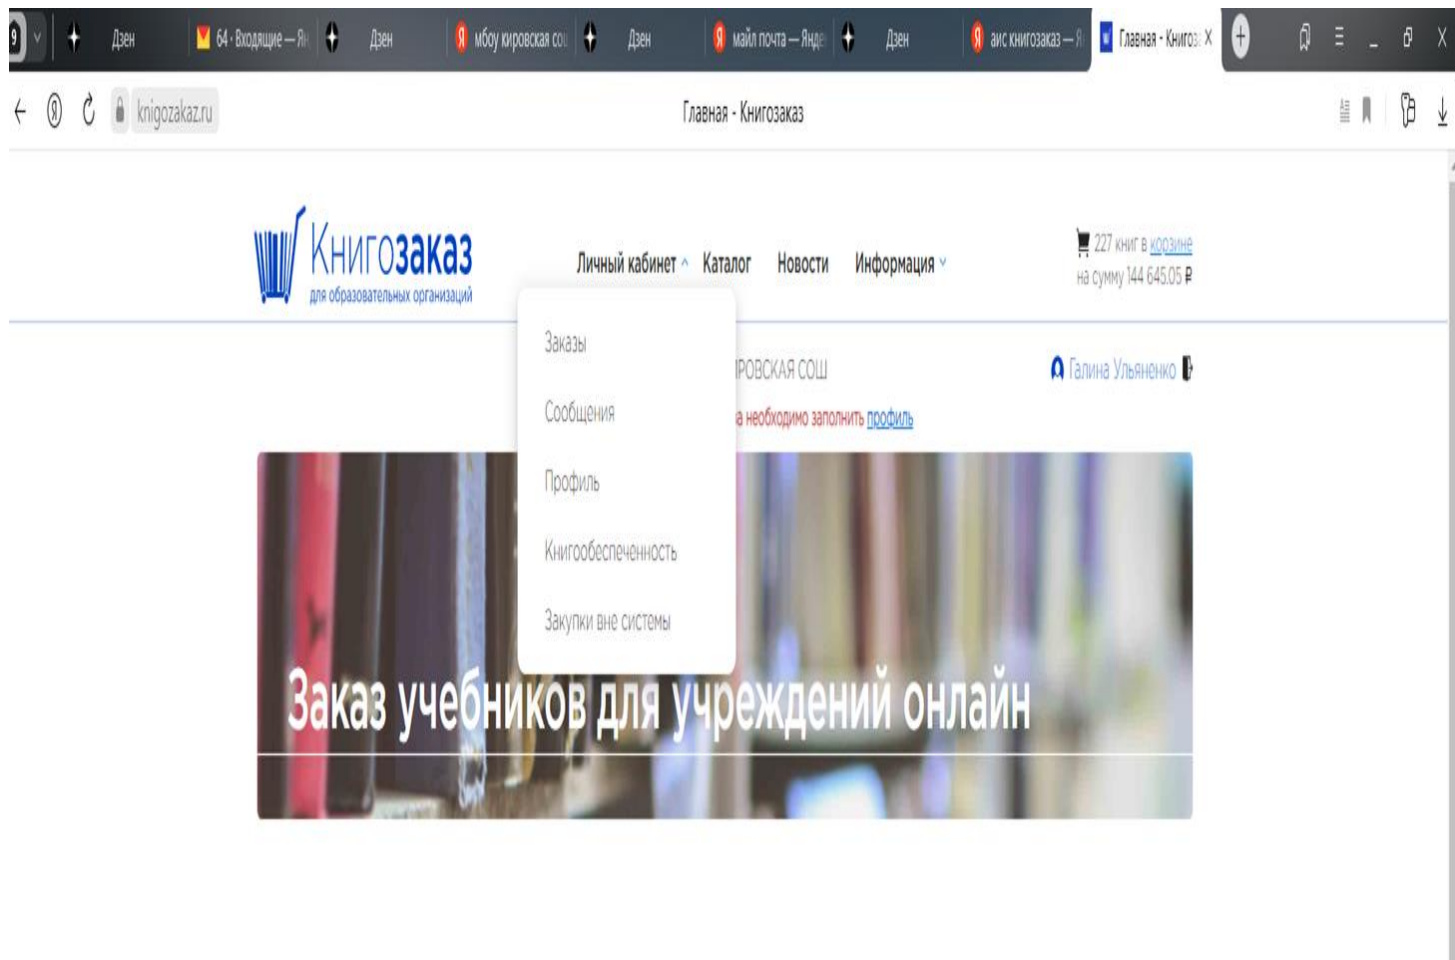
9 Дзен 64 · Входящие — Ян Дзен мбоу кировская со Дзен майл почта — Янде Дзен аис книгозаказ — Я Главная - Книгоз X

knigozakaz.ru Главная - Книгозаказ

Книгозаказ
для образовательных организаций

Личный кабинет Каталог Новости Информация

227 книг в корзине
на сумму 144 645.05 ₽

Заказы
Сообщения
Профиль
Книгообеспеченность
Закупки вне системы

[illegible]РОВСКАЯ СОШ

Галина Ульяненко

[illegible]а необходимо заполнить профиль

Заказ учебников для учреждений онлайн